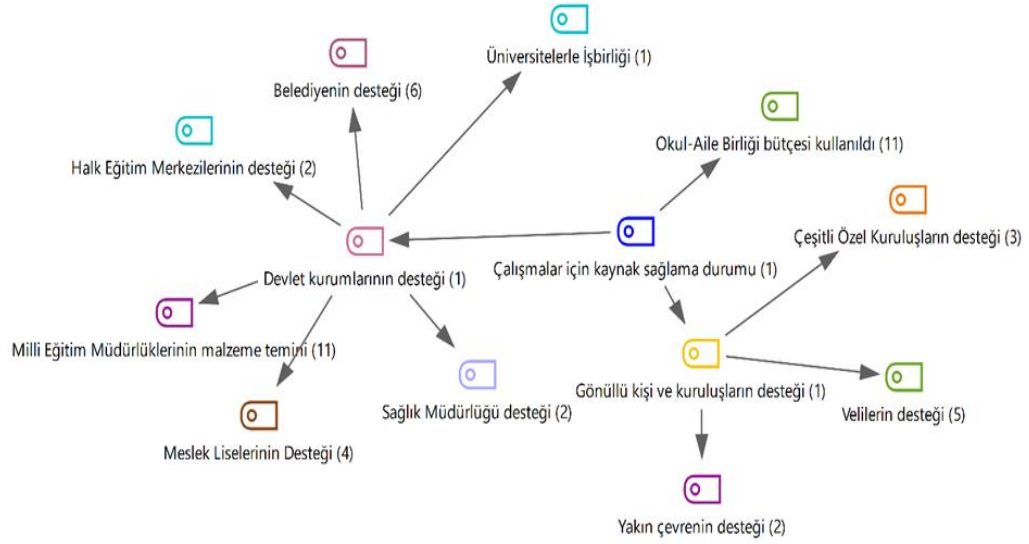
Üniversitelerle İşbirliği (1)

Belediyenin desteği (6)

Okul-Aile Birliği bütçesi kullanıldı (11)

Halk Eğitim Merkezilerinin desteği (2)

Çeşitli Özel Kuruluşların desteği (3)

Devlet kurumlarının desteği (1)

Çalışmalar için kaynak sağlama durumu (1)

Milli Eğitim Müdürlüklerinin malzeme temini (11)

Sağlık Müdürlüğü desteği (2)

Gönüllü kişi ve kuruluşların desteği (1)

Velilerin desteği (5)

Meslek Liselerinin Desteği (4)

Yakın çevrenin desteği (2)